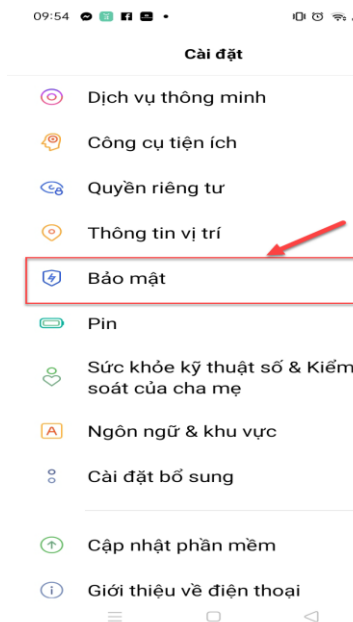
09:54

Cài đặt

Dịch vụ thông minh

Công cụ tiện ích

Quyền riêng tư

Thông tin vị trí

Bảo mật

Pin

Sức khỏe kỹ thuật số & Kiểm soát của cha mẹ

Ngôn ngữ & khu vực

Cài đặt bổ sung

Cập nhật phần mềm

Giới thiệu về điện thoại